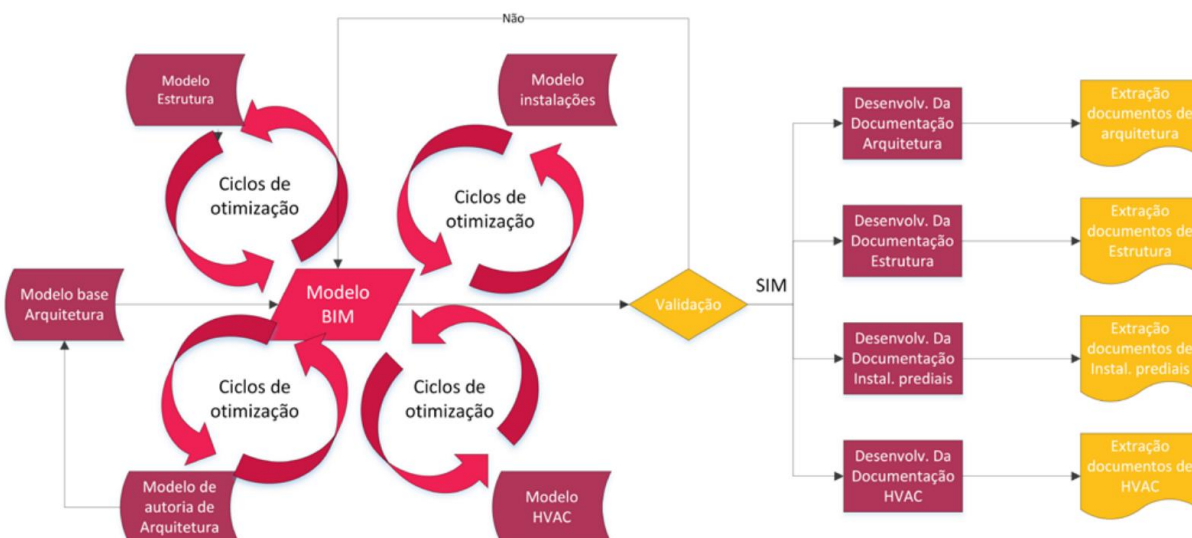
Não

Modelo Estrutura

Ciclos de otimização

Modelo instalações

Ciclos de otimização

Modelo base Arquitetura

Modelo BIM

Validação

SIM

Ciclos de otimização

Ciclos de otimização

Modelo de autoria de Arquitetura

Modelo HVAC

Desenvolv. Da Documentação Arquitetura

Extração documentos de arquitetura

Desenvolv. Da Documentação Estrutura

Extração documentos de Estrutura

Desenvolv. Da Documentação Instal. prediais

Extração documentos de Instal. prediais

Desenvolv. Da Documentação HVAC

Extração documentos de HVAC